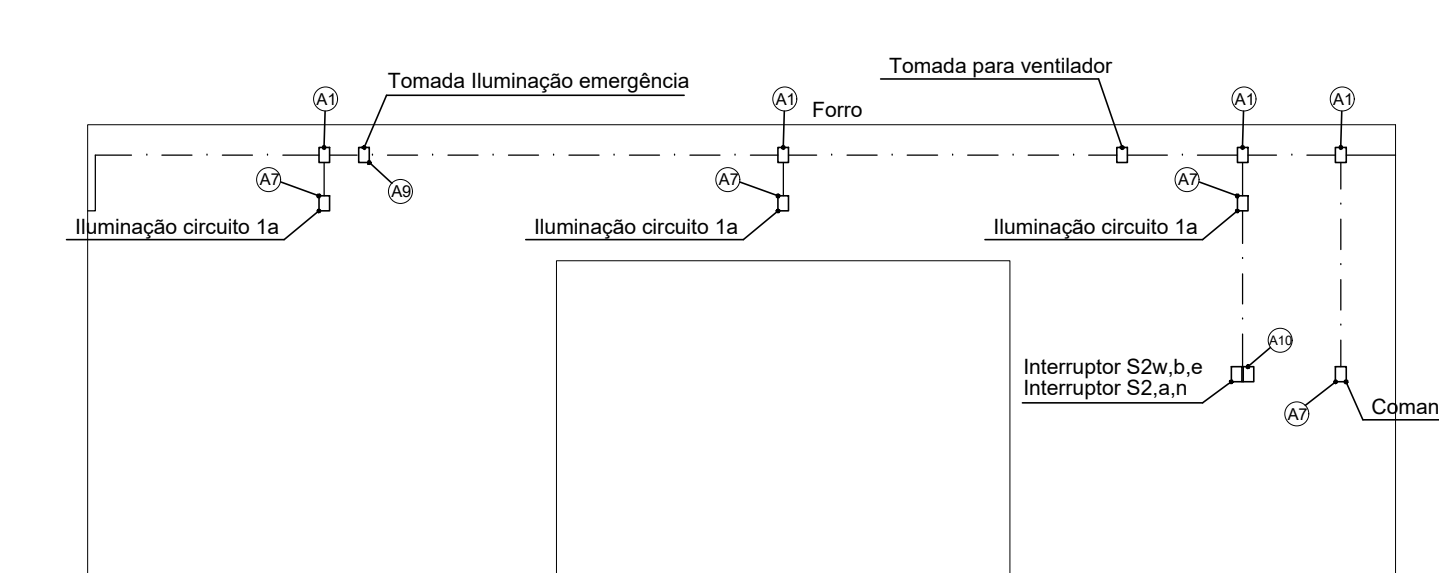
Tomada Iluminação emergência

Tomada para ventilador

A1

A1

Forro

A1

A1

A7

A9

A7

A7

Iluminação circuito 1a

Iluminação circuito 1a

Iluminação circuito 1a

A10

Interruptor S2w,b,e
Interruptor S2,a,n

A7

Coman